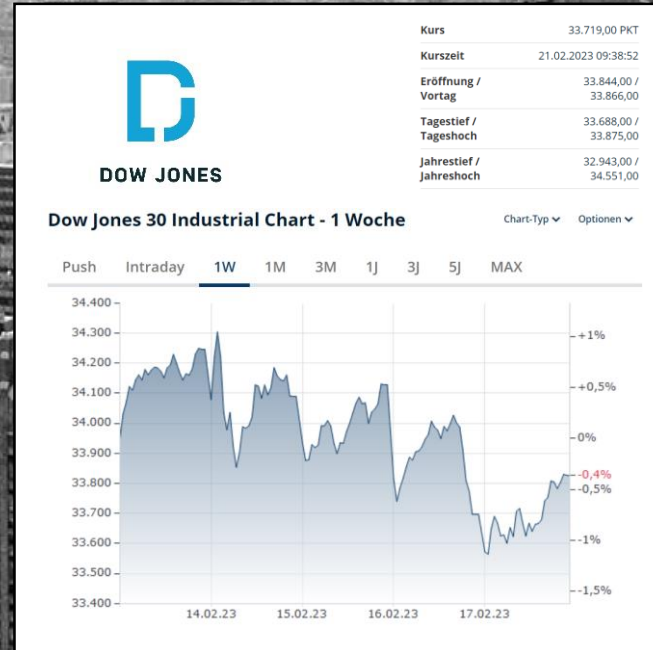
DOW JONES

| | |
|---|---|
| Kurs | 33.719,00 PKT |
| Kurszeit | 21.02.2023 09:38:52 |
| Eröffnung / Vortag | 33.844,00 / 33.866,00 |
| Tagestief / Tageshoch | 33.688,00 / 33.875,00 |
| Jahrestief / Jahreshoch | 32.943,00 / 34.551,00 |

Dow Jones 30 Industrial Chart - 1 Woche

Chart-Typ Optionen

Push Intraday 1W 1M 3M 1J 3J 5J MAX

34.400
34.300
34.200
34.100
34.000
33.900
33.800
33.700
33.600
33.500
33.400

+1%
+0,5%
0%
-0,4%
-0,5%
-1%
-1,5%

14.02.23 15.02.23 16.02.23 17.02.23